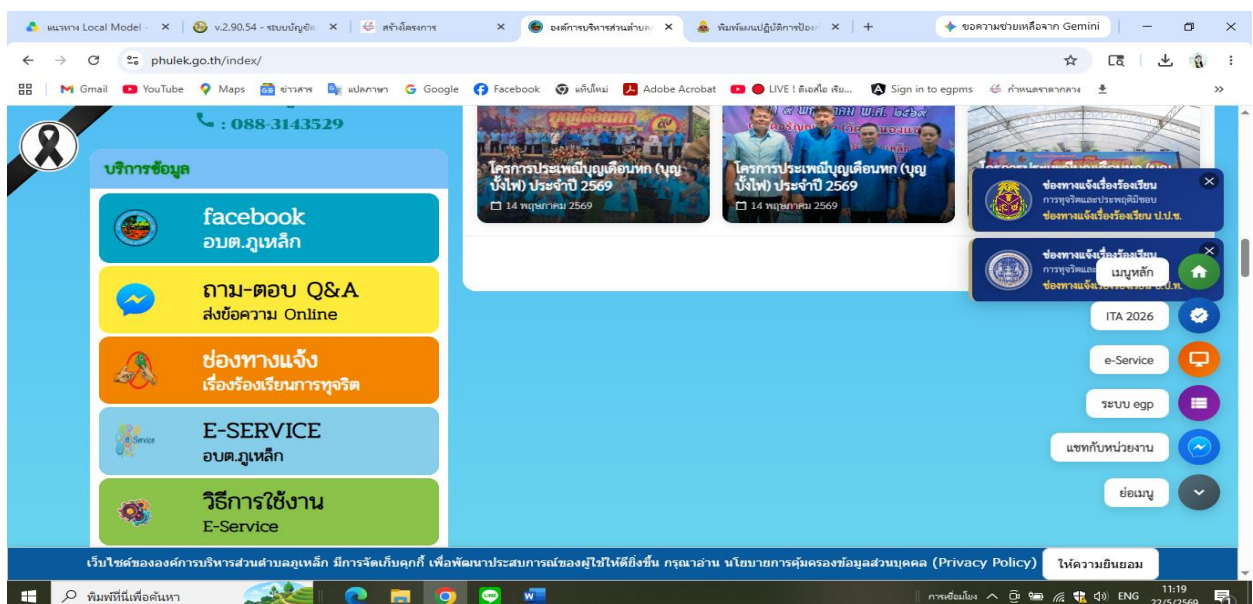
แนวทาง Local Model | v.2.90.54 - ระบบบัญชี | สร้างโครงการ | องค์การบริหารส่วนตำบล | พิมพ์แผนปฏิบัติการป้อง | + | ขอความช่วยเหลือจาก Gemini

phulek.go.th/index/

Gmail | YouTube | Maps | ข่าวสาร | แปลภาษา | Google | Facebook | แท็บใหม่ | Adobe Acrobat | LIVE ! ดีเอสไอ เจ... | Sign in to egpms | กำหนดราคากลาง | »

: 088-3143529

บริการข้อมูล

facebook
อบต.ภูเหล็ก

ถาม-ตอบ Q&A
ส่งข้อความ Online

ช่องทางแจ้ง
เรื่องร้องเรียนการทุจริต

E-SERVICE
อบต.ภูเหล็ก

วิธีการใช้งาน
E-Service

โครงการประเพณีบุญเดือนหก (บุญบั้งไฟ) ประจำปี 2569
14 พฤษภาคม 2569

โครงการประเพณีบุญเดือนหก (บุญบั้งไฟ) ประจำปี 2569
14 พฤษภาคม 2569

ช่องทางแจ้งเรื่องร้องเรียน
การทุจริตและประพฤติมิชอบ
ช่องทางแจ้งเรื่องร้องเรียน ป.ป.ช.

ช่องทางแจ้งเรื่องร้องเรียน
การทุจริตและ
ช่องทางแจ้ง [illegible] ป.ป.ท.

เมนูหลัก
ITA 2026
e-Service
ระบบ egp
แชทกับหน่วยงาน
ย่อเมนู

เว็บไซต์ขององค์การบริหารส่วนตำบลภูเหล็ก มีการจัดเก็บคุกกี้ เพื่อพัฒนาประสบการณ์ของผู้ใช้ให้ดียิ่งขึ้น กรุณาอ่าน นโยบายการคุ้มครองข้อมูลส่วนบุคคล (Privacy Policy) ให้ความยินยอม

พิมพ์ที่นี่เพื่อค้นหา
การเชื่อมโยง ENG 11:19 22/5/2569